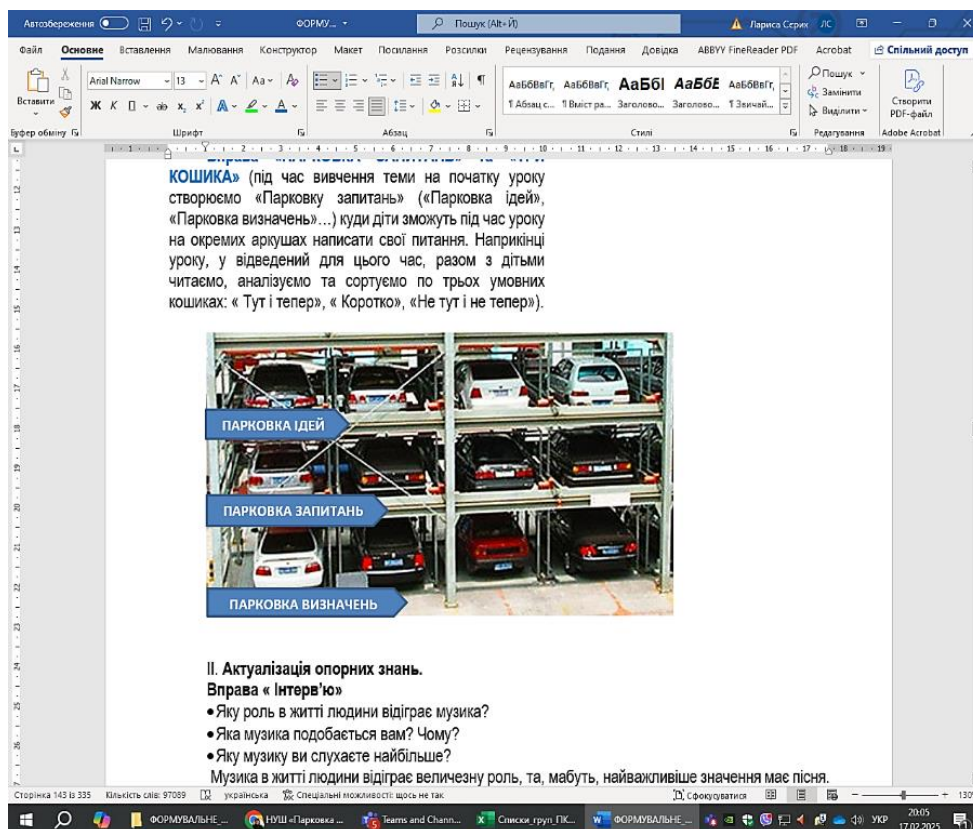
Автозбереження ФОРМУ... Пошук (Alt+Й) Лариса Сєрих ЛС

Файл Основне Вставлення Малювання Конструктор Макет Посилання Розсилки Рецензування Подання Довідка ABBYY FineReader PDF Acrobat Спільний доступ

Вставити Arial Narrow 13 АаБбВвГг, АаБбВвГг, АаБбІ АаБбЕ АаБбВвГг, ¶ Абзац с... ¶ Вміст ра... Заголово... Заголово... ¶ Звичай... Пошук Замінити Виділити Створити PDF-файл

Буфер обміну Шрифт Абзац Стилі Редагування Adobe Acrobat

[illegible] КОШИКА» (під час вивчення теми на початку уроку створюємо «Парковку запитань» («Парковка ідей», «Парковка визначень»…) куди діти зможуть під час уроку на окремих аркушах написати свої питання. Наприкінці уроку, у відведений для цього час, разом з дітьми читаємо, аналізуємо та сортуємо по трьох умовних кошиках: « Тут і тепер», « Коротко», «Не тут і не тепер»).

ПАРКОВКА ІДЕЙ

ПАРКОВКА ЗАПИТАНЬ

ПАРКОВКА ВИЗНАЧЕНЬ

ІІ. Актуалізація опорних знань.
Вправа « Інтерв'ю»
• Яку роль в житті людини відіграє музика?
• Яка музика подобається вам? Чому?
• Яку музику ви слухаєте найбільше?
Музика в житті людини відіграє величезну роль, та, мабуть, найважливіше значення має пісня.

Сторінка 143 із 335 Кількість слів: 97089 українська Спеціальні можливості: щось не так Сфокусуватися 130%

ФОРМУВАЛЬНЕ_... НУШ «Парковка ... Teams and Chann... Списки_груп_ПК... ФОРМУВАЛЬНЕ_... УКР 20:05 17.02.2025